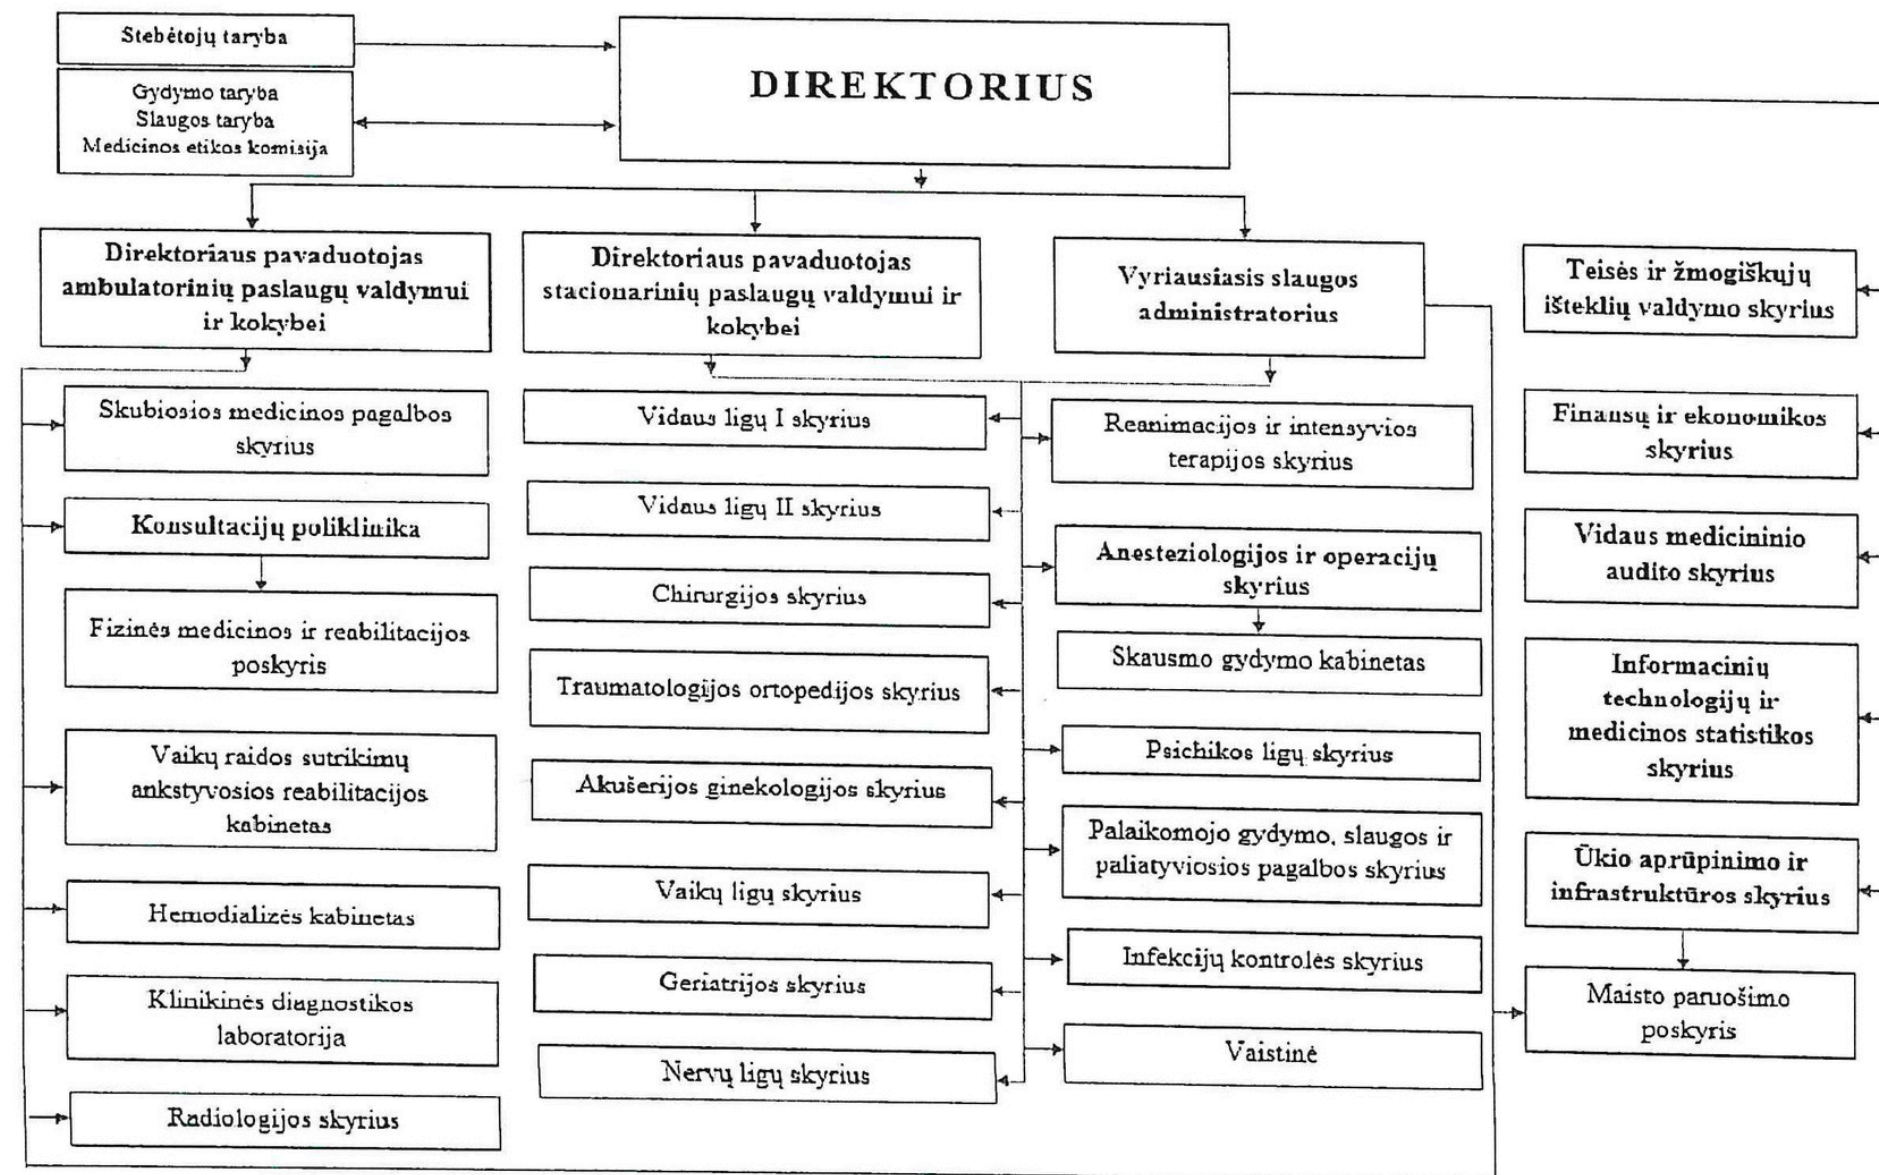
Stebėtojų taryba

Gydymo taryba
Slaugos taryba
Medicinos etikos komisija

DIREKTORIUS

Direktoriaus pavaduotojas ambulatorinių paslaugų valdymui ir kokybei

Direktoriaus pavaduotojas stacionarinių paslaugų valdymui ir kokybei

Vyriausiasis slaugos administratorius

Teisės ir žmogiškųjų išteklių valdymo skyrius

Skubiosios medicinos pagalbos skyrius

Konsultacijų poliklinika

Fizinės medicinos ir reabilitacijos poskyris

Vaikų raidos sutrikimų ankstyvosios reabilitacijos kabinetas

Hemodializės kabinetas

Klinikinės diagnostikos laboratorija

Radiologijos skyrius

Vidaus ligų I skyrius

Vidaus ligų II skyrius

Chirurgijos skyrius

Traumatologijos ortopedijos skyrius

Akušerijos ginekologijos skyrius

Vaikų ligų skyrius

Geriatrijos skyrius

Nervų ligų skyrius

Reanimacijos ir intensyvios terapijos skyrius

Anesteziologijos ir operacijų skyrius

Skausmo gydymo kabinetas

Psichikos ligų skyrius

Palaikomojo gydymo, slaugos ir paliatyviosios pagalbos skyrius

Infekcijų kontrolės skyrius

Vaistinė

Finansų ir ekonomikos skyrius

Vidaus medicininio audito skyrius

Informacinių technologijų ir medicinos statistikos skyrius

Ūkio aprūpinimo ir infrastruktūros skyrius

Maisto paruošimo poskyris